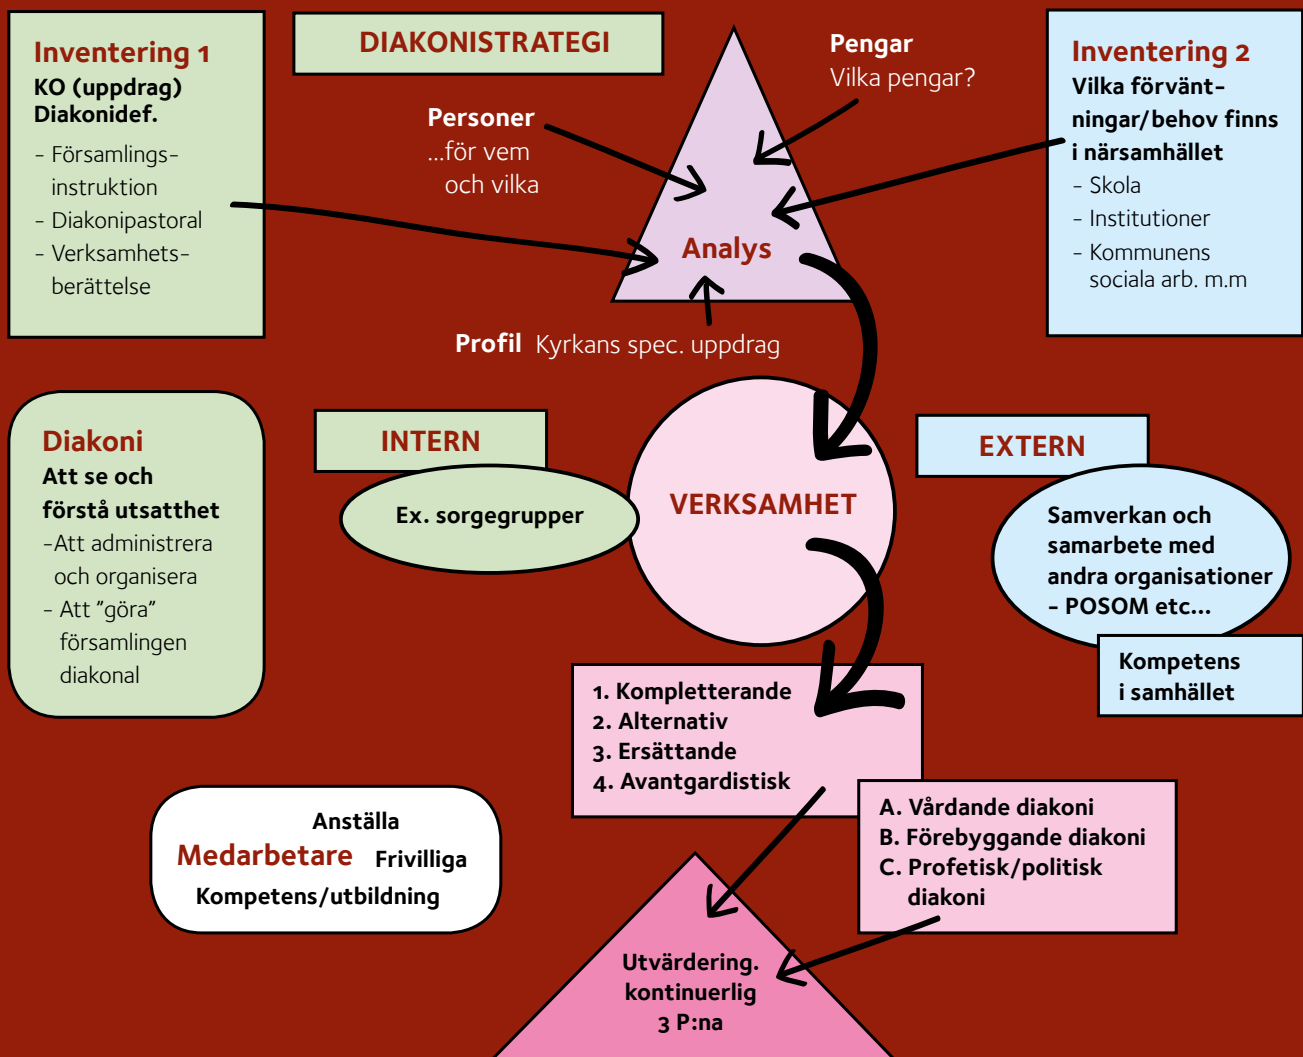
Inventering 1
KO (uppdrag)
Diakonidef.
- Församlingsinstruktion
- Diakonipastoral
- Verksamhetsberättelse

DIAKONISTRATEGI

Personer
...för vem
och vilka

Pengar
Vilka pengar?

Analys

Inventering 2
Vilka förväntningar/behov finns i närsamhället
- Skola
- Institutioner
- Kommunens sociala arb. m.m

Profil Kyrkans spec. uppdrag

Diakoni
Att se och förstå utsatthet
-Att administrera och organisera
- Att "göra" församlingen diakonal

INTERN

Ex. sorgegrupper

VERKSAMHET

EXTERN

Samverkan och samarbete med andra organisationer - POSOM etc...

Kompetens i samhället

1. Kompletterande
2. Alternativ
3. Ersättande
4. Avantgardistisk

A. Vårdande diakoni
B. Förebyggande diakoni
C. Profetisk/politisk diakoni

Anställa
Medarbetare Frivilliga
Kompetens/utbildning

Utvärdering.
kontinuerlig
3 P:na